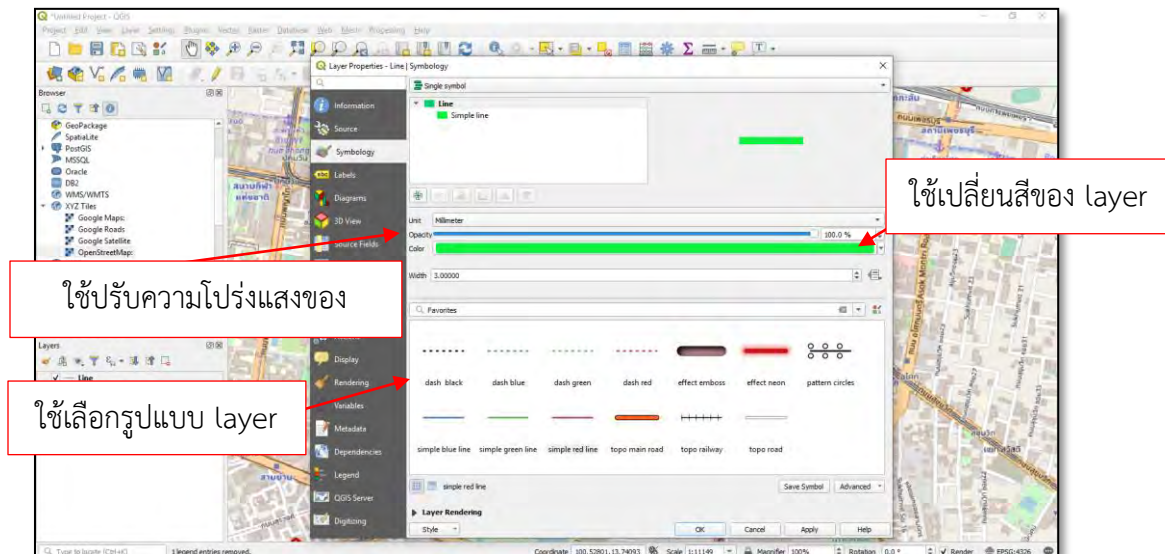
*Untitled Project - QGIS

Project Edit View Layer Settings Plugins Vector Raster Database Web Mesh Processing Help

Browser

GeoPackage
SpatiaLite
PostGIS
MSSQL
Oracle
DB2
WMS/WMTS
XYZ Tiles
Google Maps
Google Roads
Google Satellite
OpenStreetMap

Layers

Line

Layer Properties - Line | Symbology

Information
Source
Symbology
Labels
Diagrams
3D View
Source Fields
Display
Rendering
Variables
Metadata
Dependencies
Legend
QGIS Server
Digitizing

Single symbol

Line
Simple line

Unit Millimeter
Opacity 100.0 %
Color
Width 3.00000

Favorites

dash black
dash blue
dash green
dash red
effect emboss
effect neon
pattern circles
simple blue line
simple green line
simple red line
topo main road
topo railway
topo road

simple red line
Save Symbol
Advanced

Layer Rendering

Style
OK
Cancel
Apply
Help

ใช้เปลี่ยนสีของ layer

ใช้ปรับความโปร่งแสงของ

ใช้เลือกรูปแบบ layer

Type to locate (Ctrl+K)
1 legend entries removed.
Coordinate 100.52801,13.74093
Scale 1:11149
Magnifier 100%
Rotation 0.0 °
Render
EPSG:4326